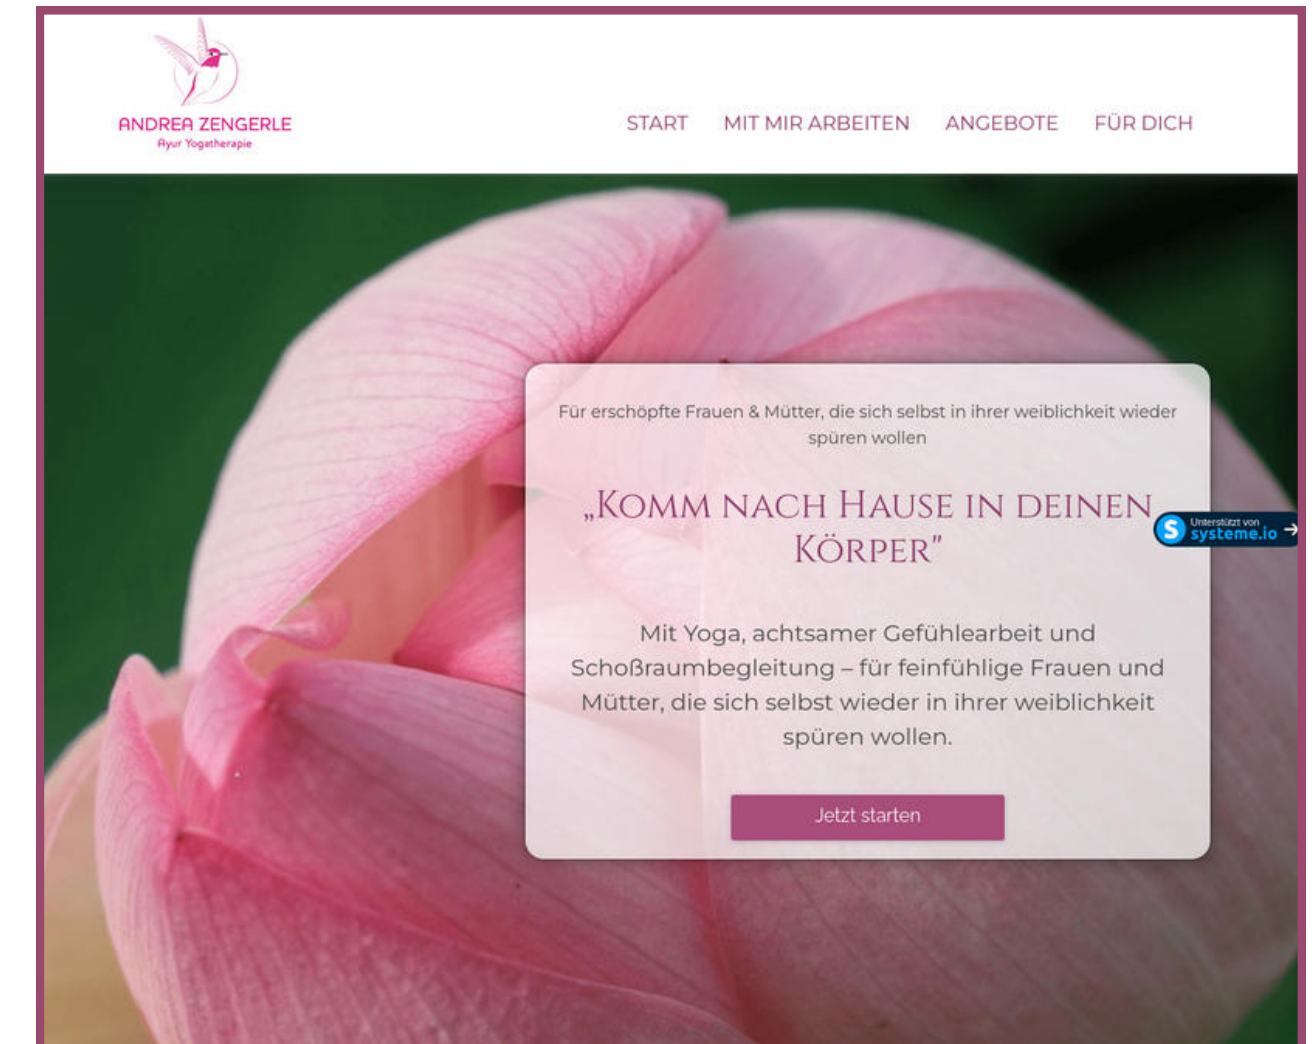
ANDREA ZENGERLE
Ayur Yogatherapie

START MIT MIR ARBEITEN ANGEBOTE FÜR DICH

Für erschöpfte Frauen & Mütter, die sich selbst in ihrer weiblichkeit wieder spüren wollen

„Komm nach Hause in deinen Körper"

Unterstützt von systeme.io

Mit Yoga, achtsamer Gefühlearbeit und Schoßraumbegleitung – für feinfühlige Frauen und Mütter, die sich selbst wieder in ihrer weiblichkeit spüren wollen.

Jetzt starten